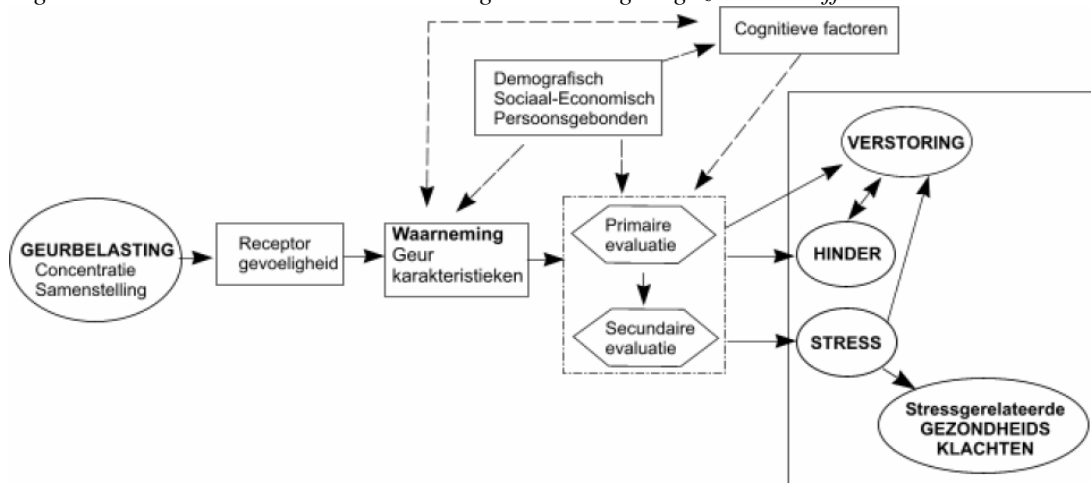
Cognitieve factoren

Demografisch
Sociaal-Economisch
Persoonsgebonden

GEURBELASTING
Concentratie
Samenstelling

Receptor gevoeligheid

Waarneming
Geur karakteristieken

Primaire evaluatie

Secundaire evaluatie

VERSTORING

HINDER

STRESS

Stressgerelateerde
GEZONDHEIDS
KLACHTEN